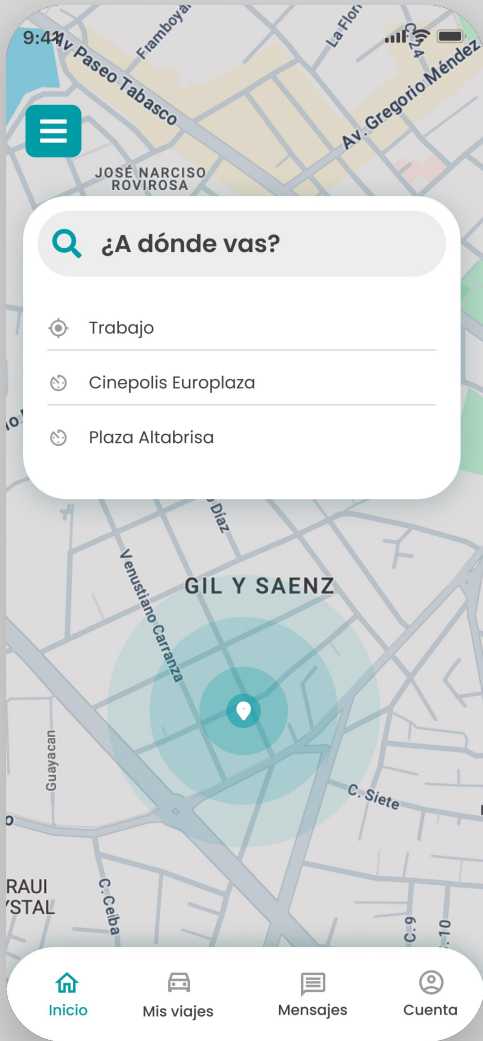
9:41

Av Paseo Tabasco

Framboyan

La Flor

C. 24

Av. Gregorio Méndez

JOSÉ NARCISO ROVIROSA

¿A dónde vas?

Trabajo

Cinepolis Europlaza

Plaza Altabrisa

Díaz

GIL Y SAENZ

Venustiano Carranza

Guayacan

C. Siete

RAUI YSTAL

C. Ceiba

C. 9

C. 10

Inicio

Mis viajes

Mensajes

Cuenta